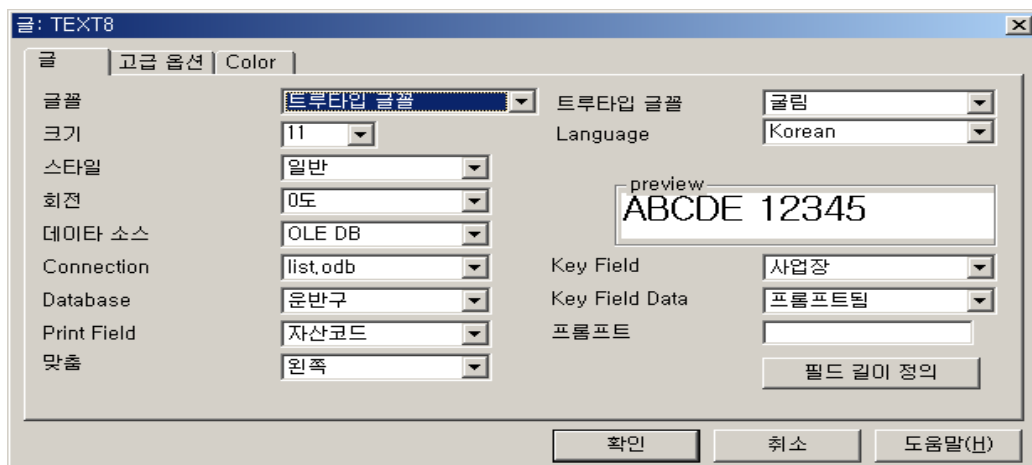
글: TEXT8

글 | 고급 옵션 | Color

글꼴 트루타입 글꼴
크기 11
스타일 일반
회전 0도
데이타 소스 OLE DB
Connection list.odb
Database 운반구
Print Field 자산코드
맞춤 왼쪽

트루타입 글꼴 굴림
Language Korean

preview
ABCDE 12345

Key Field 사업장
Key Field Data 프롬프트됨
프롬프트

필드 길이 정의

확인 취소 도움말(H)